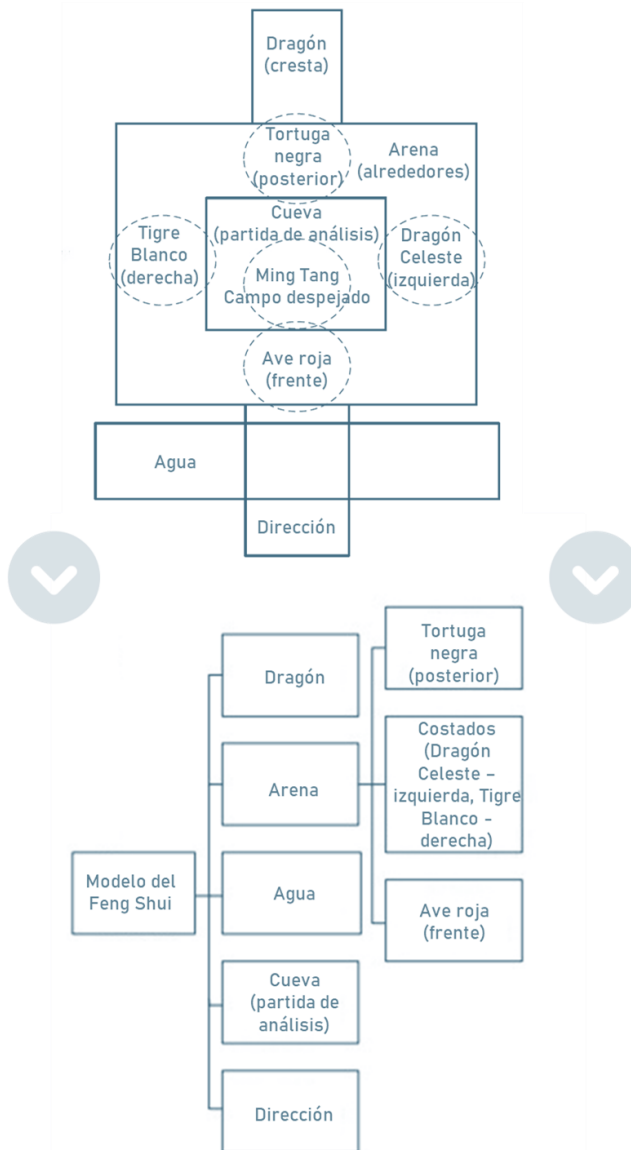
Dragón (cresta)

Tortuga negra (posterior)

Arena (alrededores)

Tigre Blanco (derecha)

Cueva (partida de análisis)

Dragón Celeste (izquierda)

Ming Tang Campo despejado

Ave roja (frente)

Agua

Dirección

Modelo del Feng Shui

Dragón

Arena

Agua

Cueva (partida de análisis)

Dirección

Tortuga negra (posterior)

Costados (Dragón Celeste – izquierda, Tigre Blanco – derecha)

Ave roja (frente)